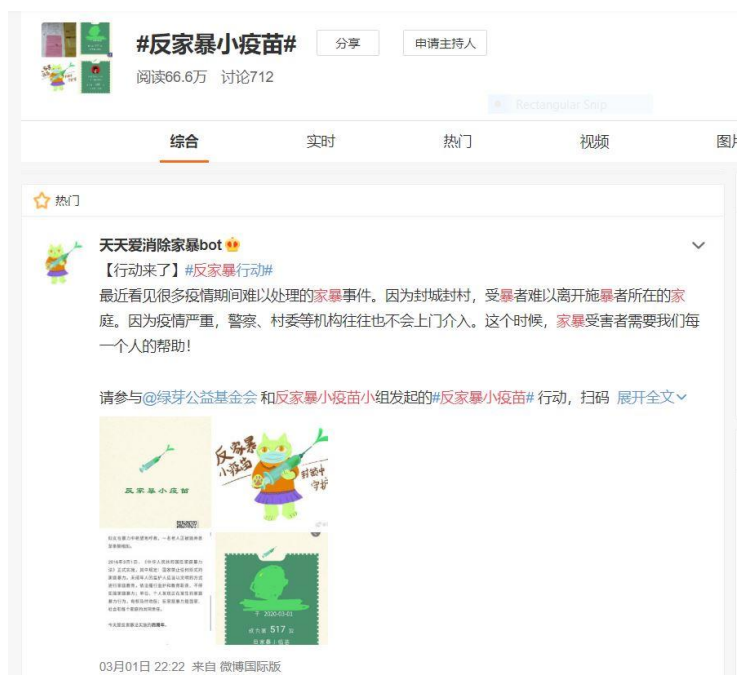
#反家暴小疫苗#
分享
申请主持人
阅读66.6万 讨论712
Rectangular Snip

综合 实时 热门 视频 图片

热门

天天爱消除家暴bot
【行动来了】#反家暴行动#
最近看见很多疫情期间难以处理的家暴事件。因为封城封村，受暴者难以离开施暴者所在的家庭。因为疫情严重，警察、村委等机构往往也不会上门介入。这个时候，家暴受害者需要我们每一个人的帮助！

请参与@绿芽公益基金会 和反家暴小疫苗小组发起的#反家暴小疫苗# 行动，扫码 展开全文

反家暴小疫苗

反家暴小疫苗

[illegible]

2020-03-01
517

03月01日 22:22 来自 微博国际版